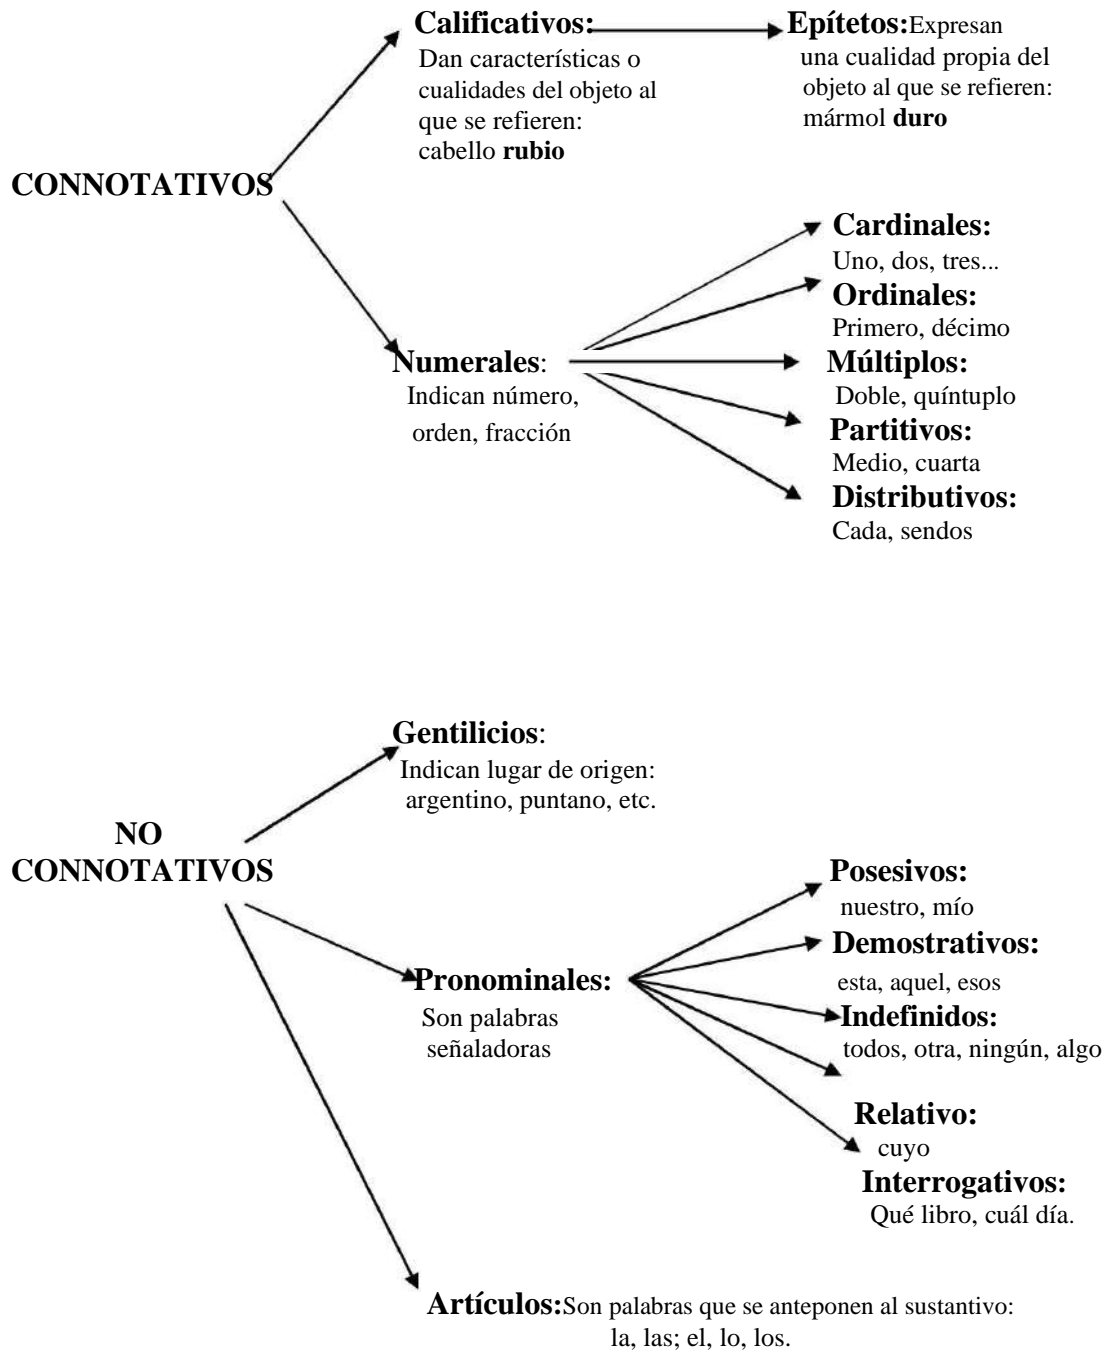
CONNOTATIVOS

Calificativos: Dan características o cualidades del objeto al que se refieren: cabello **rubio**

Epítetos: Expresan una cualidad propia del objeto al que se refieren: mármol **duro**

Numerales: Indican número, orden, fracción

Cardinales: Uno, dos, tres...

Ordinales: Primero, décimo

Múltiplos: Doble, quíntuplo

Partitivos: Medio, cuarta

Distributivos: Cada, sendos

NO CONNOTATIVOS

Gentilicios: Indican lugar de origen: argentino, puntano, etc.

Pronominales: Son palabras señaladoras

Posesivos: nuestro, mío

Demostrativos: esta, aquel, esos

Indefinidos: todos, otra, ningún, algo

Relativo: cuyo

Interrogativos: Qué libro, cuál día.

Artículos: Son palabras que se anteponen al sustantivo: la, las; el, lo, los.